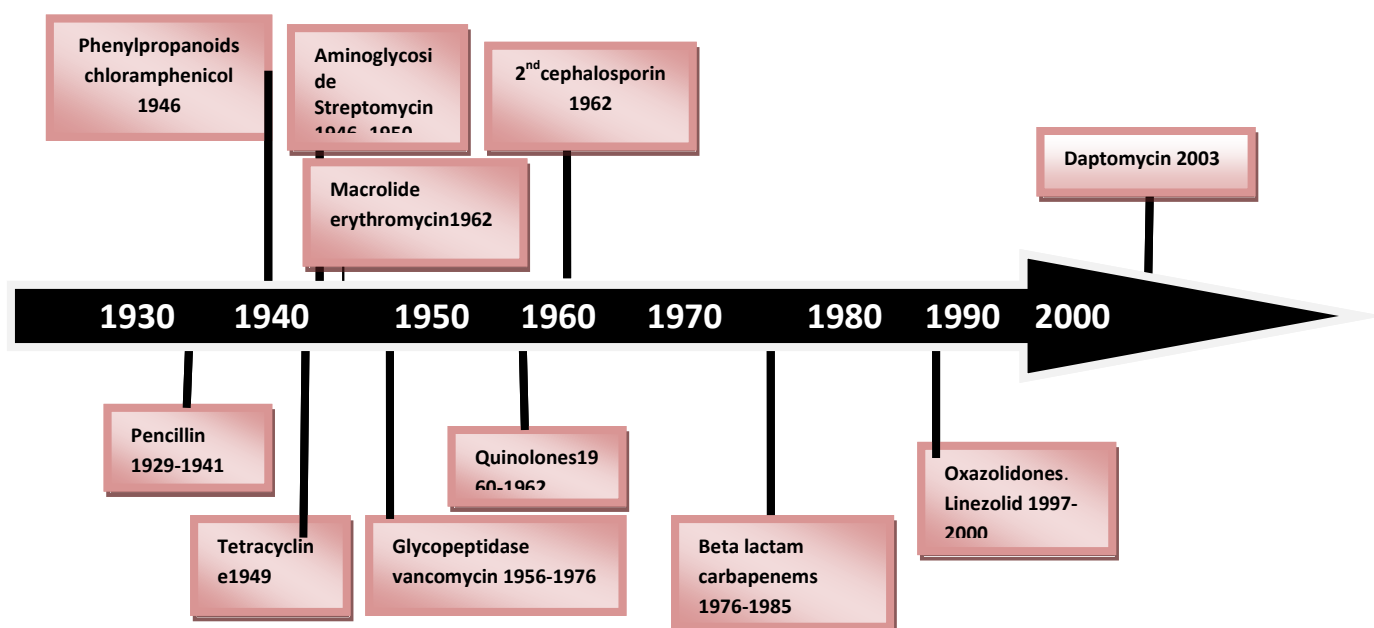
Phenylpropanoids chloramphenicol 1946

Aminoglycoside Streptomycin 1946-1950

$2^{nd}$cephalosporin 1962

Daptomycin 2003

Macrolide erythromycin1962

1930 1940 1950 1960 1970 1980 1990 2000

Pencillin 1929-1941

Quinolones1960-1962

Oxazolidones. Linezolid 1997-2000

Tetracycline1949

Glycopeptidase vancomycin 1956-1976

Beta lactam carbapenems 1976-1985